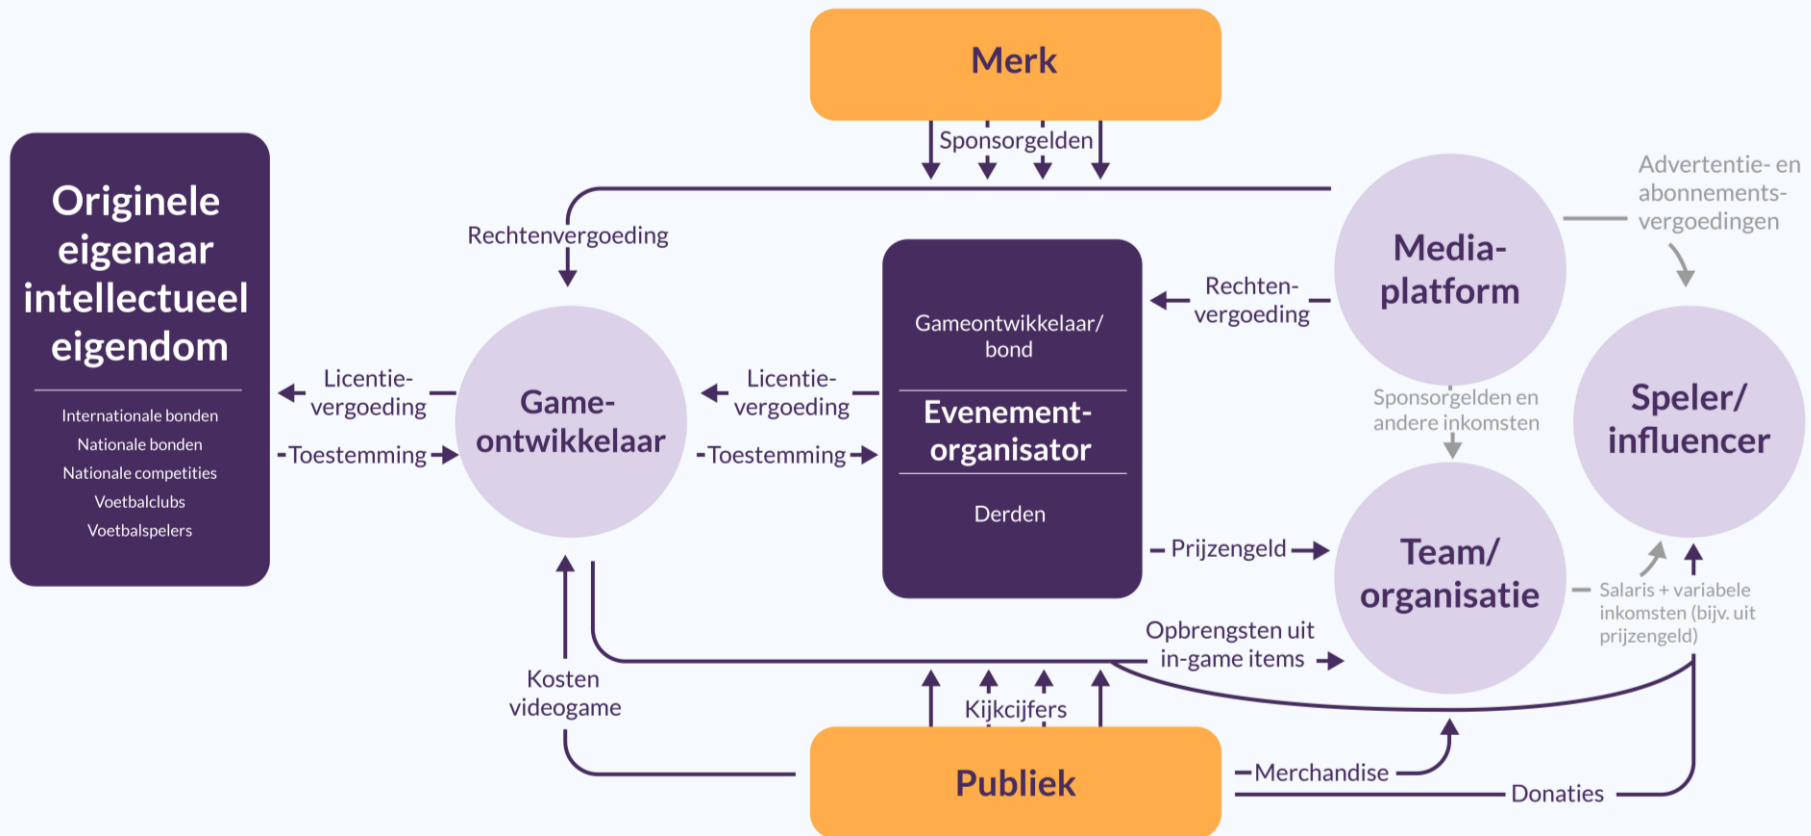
Merk

Sponsorgelden

Originele eigenaar intellectueel eigendom

Internationale bonden
Nationale bonden
Nationale competities
Voetbalclubs
Voetbalspelers

Rechtenvergoeding

Licentie-vergoeding

Toestemming

Game-ontwikkelaar

Licentie-vergoeding

Toestemming

Gameontwikkelaar/ bond

Evenement-organisator

Derden

Rechten-vergoeding

Media-platform

Advertentie- en abonnements-vergoedingen

Sponsorgelden en andere inkomsten

Speler/ influencer

Prijzengeld

Team/ organisatie

Salaris + variabele inkomsten (bijv. uit prijzengeld)

Opbrengsten uit in-game items

Kosten videogame

Kijkcijfers

Publiek

Merchandise

Donaties